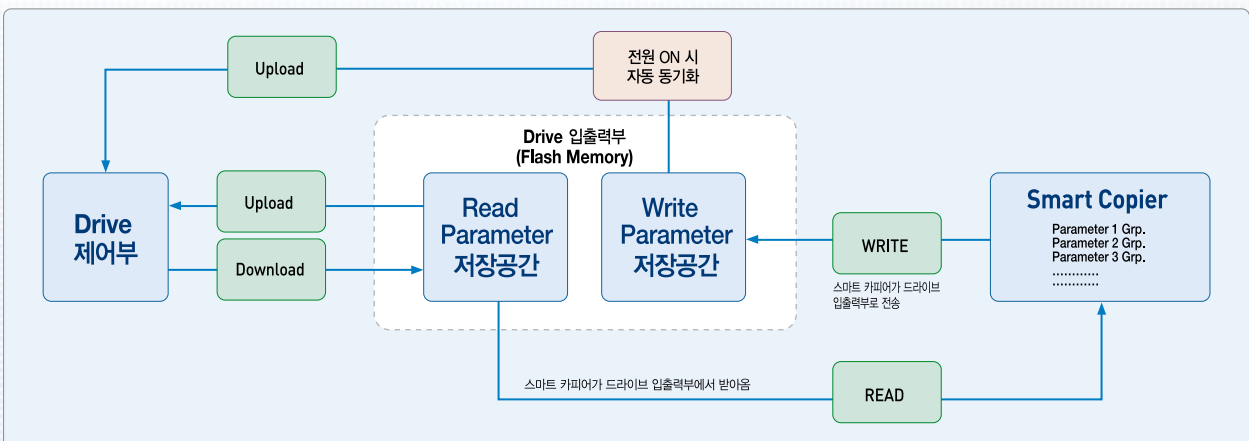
Upload

전원 ON 시
자동 동기화

Drive 입출력부
(Flash Memory)

Drive
제어부

Upload

Download

Read
Parameter
저장공간

Write
Parameter
저장공간

WRITE

스마트 카피어가 드라이브
입출력부로 전송

Smart Copier
Parameter 1 Grp.
Parameter 2 Grp.
Parameter 3 Grp.
…………
…………

스마트 카피어가 드라이브 입출력부에서 받아옴

READ